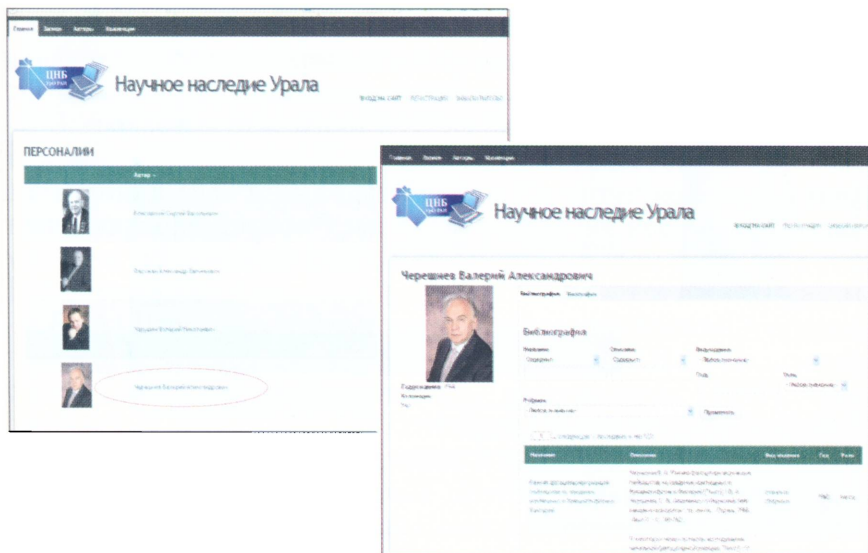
Главная Записи Авторы Коллекции

ЦНБ

Научное наследие Урала

ВХОД НА САЙТ РЕГИСТРАЦИЯ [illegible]

ПЕРСОНАЛИИ

Автор

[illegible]

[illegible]

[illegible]

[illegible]

Главная Записи Авторы Коллекции

ЦНБ

Научное наследие Урала

ВХОД НА САЙТ РЕГИСТРАЦИЯ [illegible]

Черешнев Валерий Александрович

Библиография Фотографии

Библиография

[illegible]

Подразделение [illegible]

Применить

| Название | Описание | Вид издания | Год | Роль |
|---|---|---|---|---|
| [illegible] | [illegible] | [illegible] | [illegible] | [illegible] |